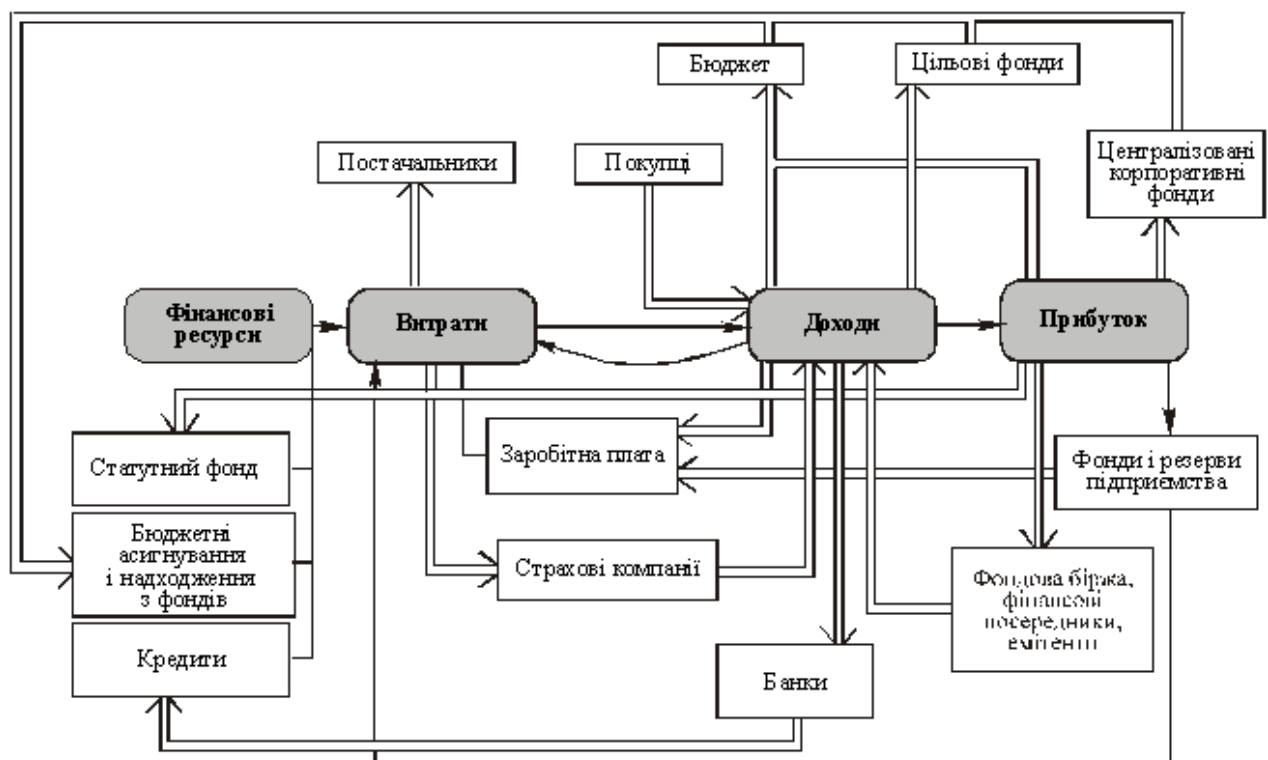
Бюджет

Цільові фонди

Постачальники

Покупці

Централізовані корпоративні фонди

Фінансові ресурси

Витрати

Доходи

Прибуток

Статутний фонд

Заробітна плата

Фонди і резерви підприємства

Бюджетні асигнування і надходження з фондів

Страхові компанії

Фондова біржа, фінансові посередники, емітенти

Кредити

Банки